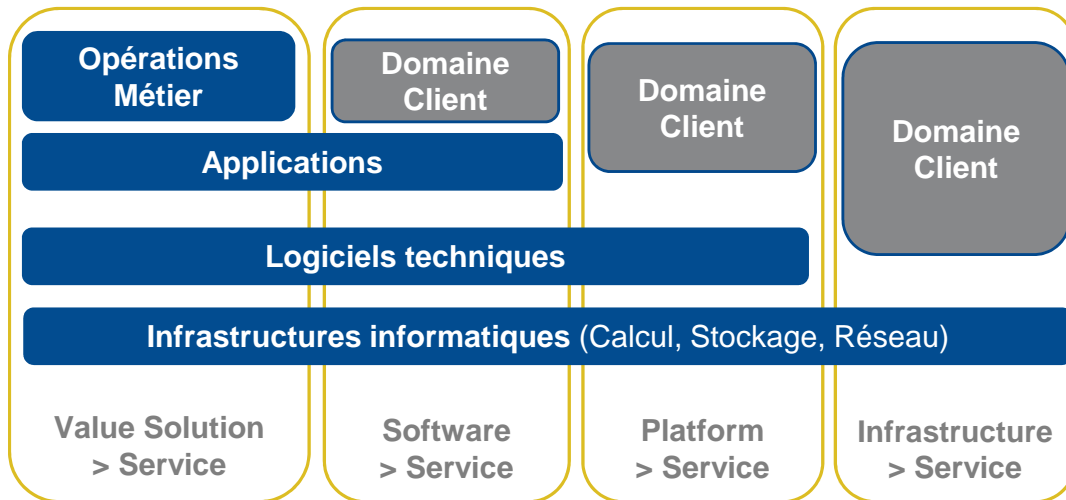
Opérations Métier

Domaine Client

Domaine Client

Domaine Client

Applications

Logiciels techniques

Infrastructures informatiques (Calcul, Stockage, Réseau)

Value Solution > Service

Software > Service

Platform > Service

Infrastructure > Service